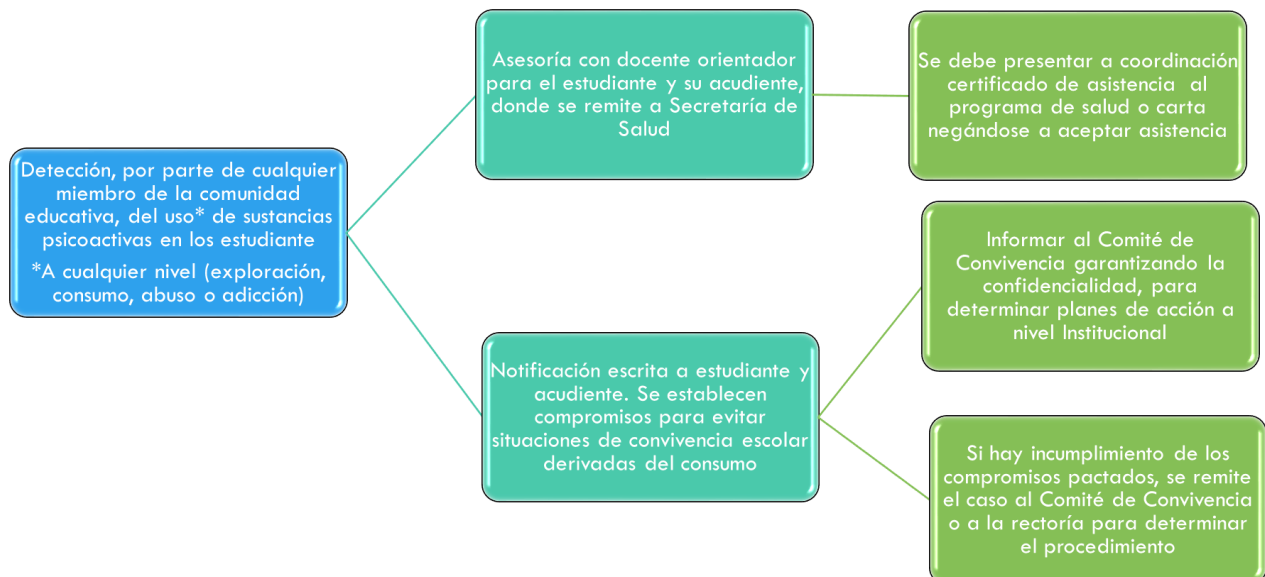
Detección, por parte de cualquier miembro de la comunidad educativa, del uso* de sustancias psicoactivas en los estudiante

*A cualquier nivel (exploración, consumo, abuso o adicción)

Asesoría con docente orientador para el estudiante y su acudiente, donde se remite a Secretaría de Salud

Se debe presentar a coordinación certificado de asistencia al programa de salud o carta negándose a aceptar asistencia

Notificación escrita a estudiante y acudiente. Se establecen compromisos para evitar situaciones de convivencia escolar derivadas del consumo

Informar al Comité de Convivencia garantizando la confidencialidad, para determinar planes de acción a nivel Institucional

Si hay incumplimiento de los compromisos pactados, se remite el caso al Comité de Convivencia o a la rectoría para determinar el procedimiento